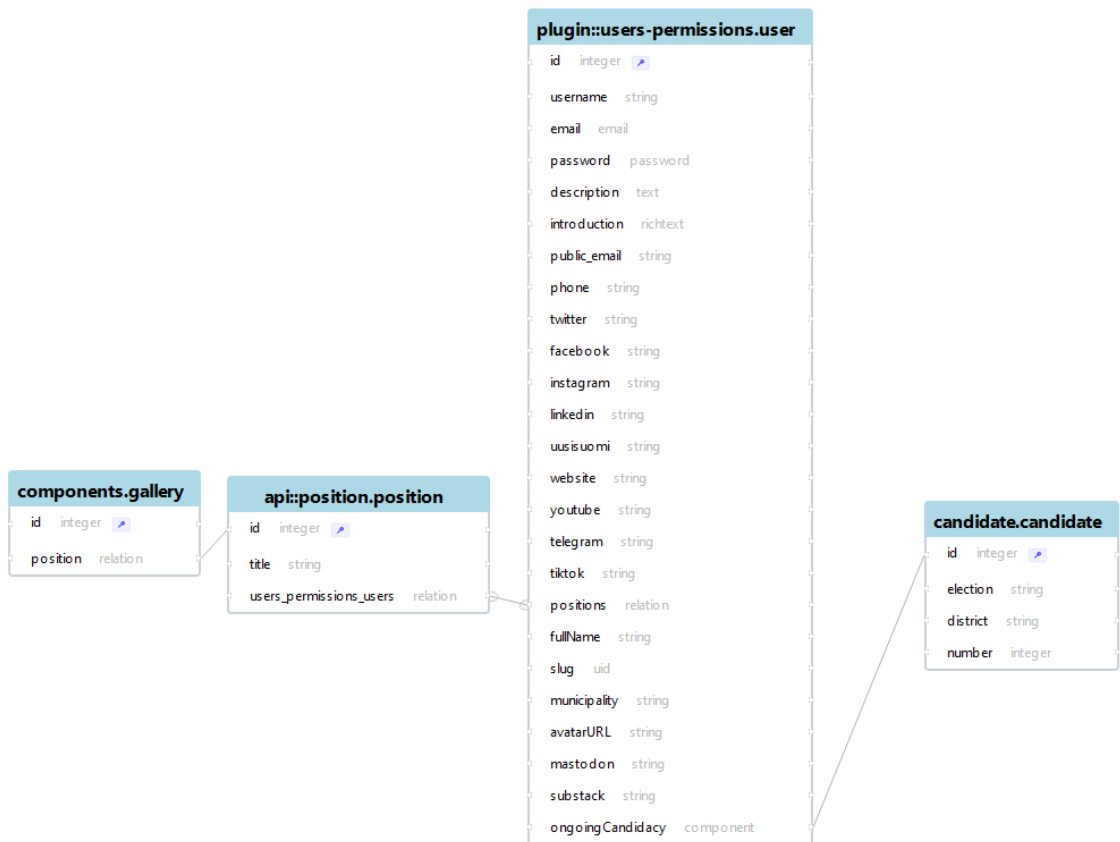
components.gallery
id integer
position relation

api::position.position
id integer
title string
users_permissions_users relation

plugin::users-permissions.user
id integer
username string
email email
password password
description text
introduction richtext
public_email string
phone string
twitter string
facebook string
instagram string
linkedin string
uusisuomi string
website string
youtube string
telegram string
tiktok string
positions relation
fullName string
slug uid
municipality string
avatarURL string
mastodon string
substack string
ongoingCandidacy component

candidate.candidate
id integer
election string
district string
number integer